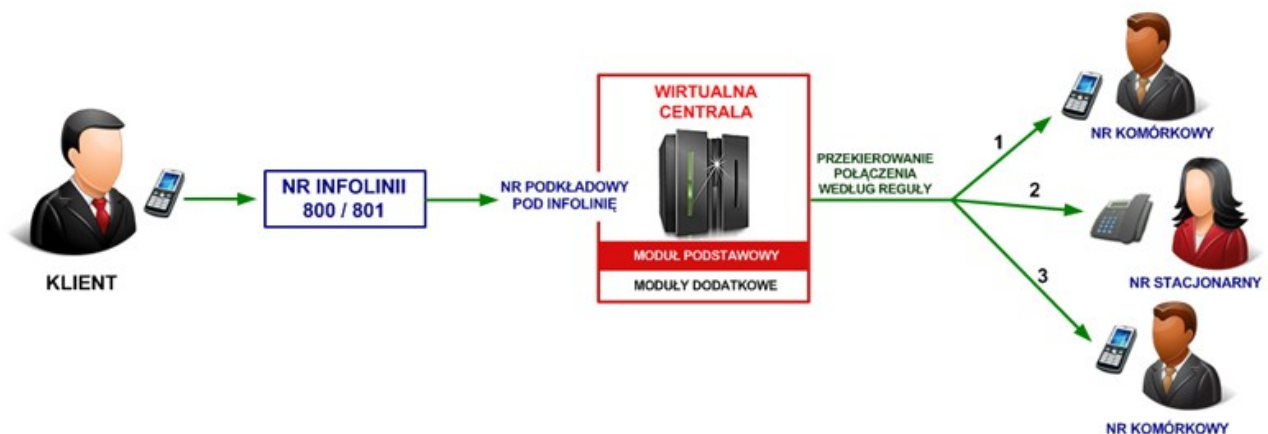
KLIENT

NR INFOLINII
800 / 801

NR PODKŁADOWY
POD INFOLINIĘ

WIRTUALNA
CENTRALA

MODUŁ PODSTAWOWY

MODUŁY DODATKOWE

PRZEKIEROWANIE
POŁĄCZENIA
WEDŁUG REGUŁY

1

NR KOMÓRKOWY

2

NR STACJONARNY

3

NR KOMÓRKOWY